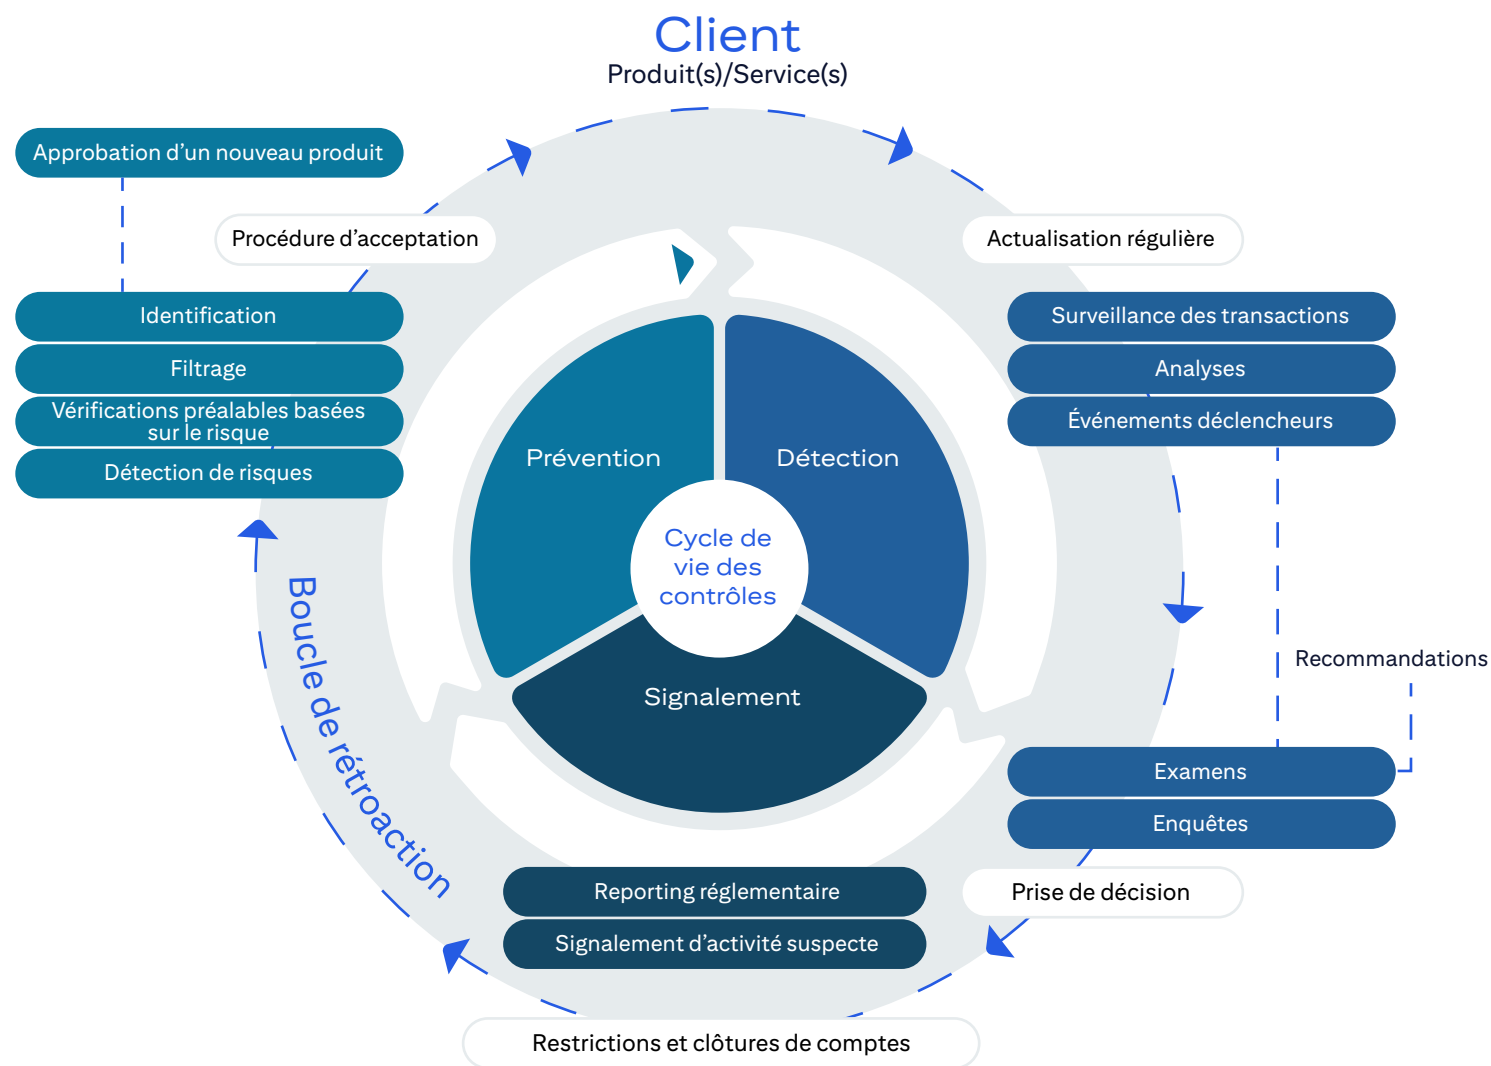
Client
Produit(s)/Service(s)

Approbation d’un nouveau produit

Procédure d’acceptation

Identification
Filtrage
Vérifications préalables basées sur le risque
Détection de risques

Actualisation régulière

Surveillance des transactions
Analyses
Événements déclencheurs

Prévention
Détection
Cycle de vie des contrôles
Signalement

Recommandations

Examens
Enquêtes

Boucle de rétroaction

Prise de décision

Reporting réglementaire
Signalement d’activité suspecte

Restrictions et clôtures de comptes